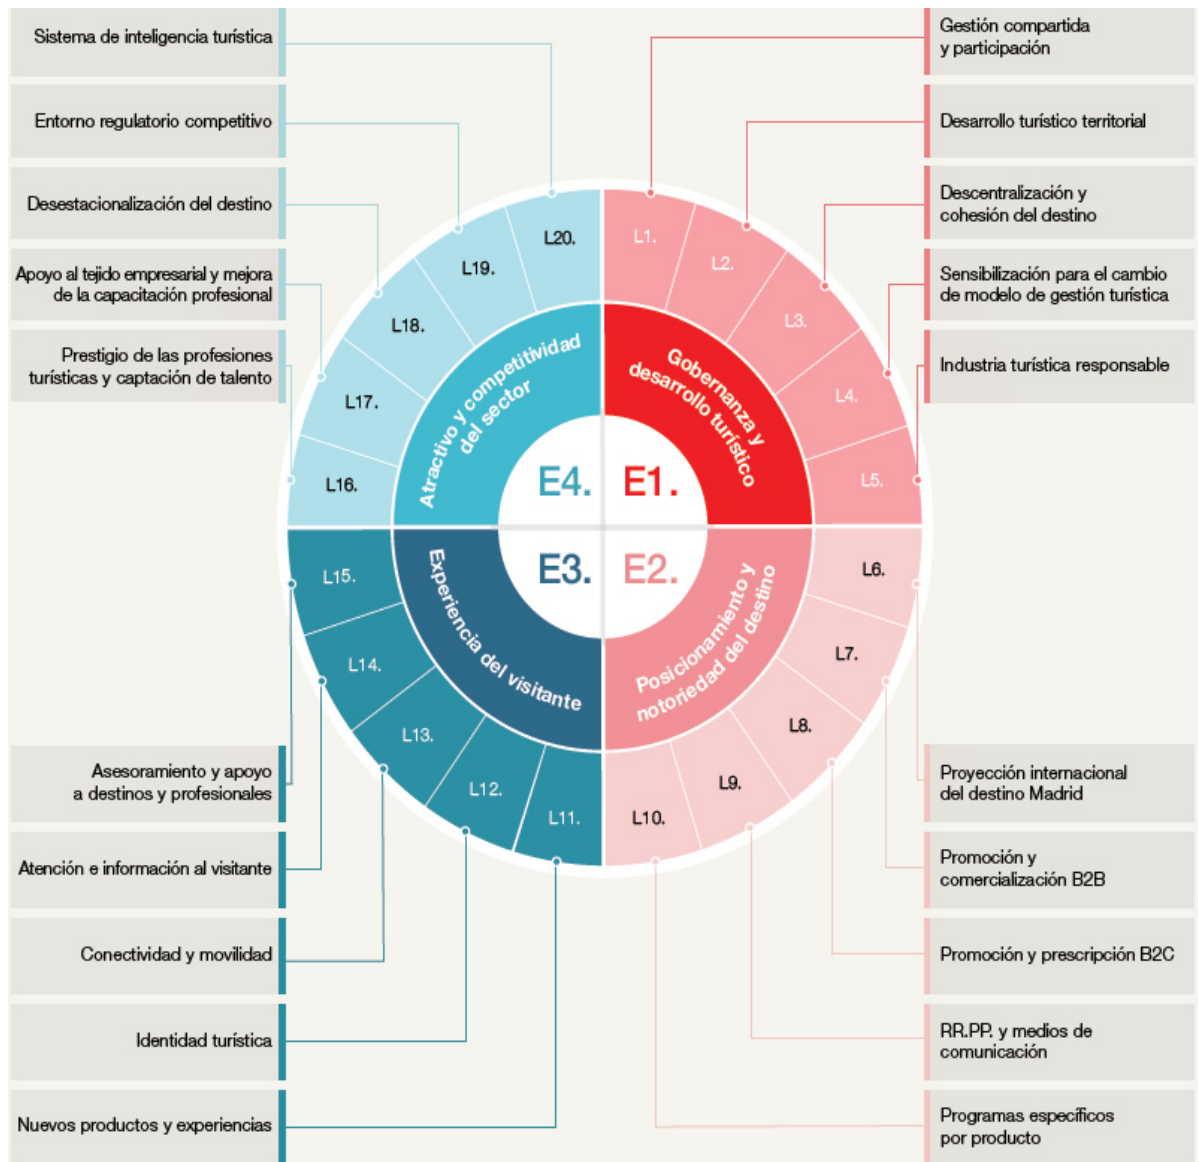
Sistema de inteligencia turística

Entorno regulatorio competitivo

Desestacionalización del destino

Apoyo al tejido empresarial y mejora de la capacitación profesional

Prestigio de las profesiones turísticas y captación de talento

Gestión compartida y participación

Desarrollo turístico territorial

Descentralización y cohesión del destino

Sensibilización para el cambio de modelo de gestión turística

Industria turística responsable

L20.
L19.
L18.
L17.
L16.
L1.
L2.
L3.
L4.
L5.

Atractivo y competitividad del sector

Gobernanza y desarrollo turístico

E4.
E1.
E3.
E2.

Experiencia del visitante

Posicionamiento y notoriedad del destino

L15.
L14.
L13.
L12.
L11.
L6.
L7.
L8.
L9.
L10.

Asesoramiento y apoyo a destinos y profesionales

Atención e información al visitante

Conectividad y movilidad

Identidad turística

Nuevos productos y experiencias

Proyección internacional del destino Madrid

Promoción y comercialización B2B

Promoción y prescripción B2C

RR.PP. y medios de comunicación

Programas específicos por producto